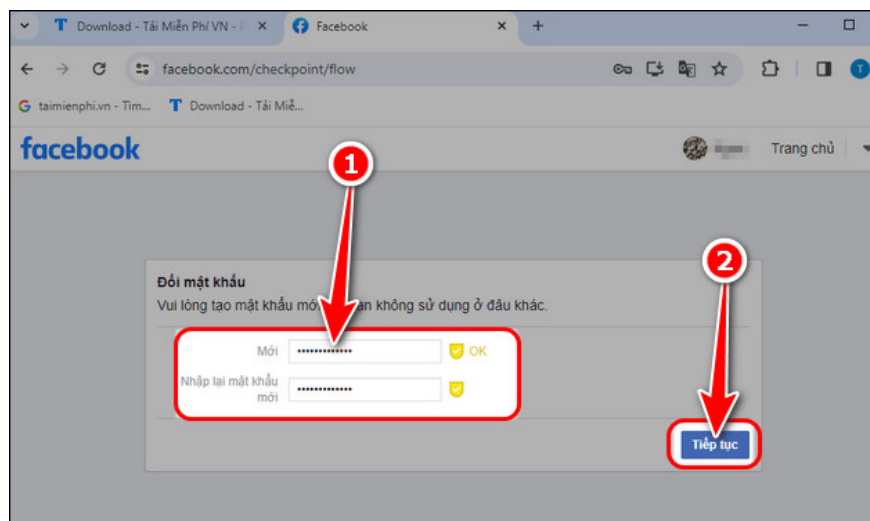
Download - Tải Miễn Phí VN - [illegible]
Facebook
facebook.com/checkpoint/flow
taimienphi.vn - Tìm...
Download - Tải Miễ...
facebook
Trang chủ
1
2
Đổi mật khẩu
Vui lòng tạo mật khẩu mới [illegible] an không sử dụng ở đâu khác.
Mới
••••••••••••••
OK
Nhập lại mật khẩu mới
••••••••••••••
Tiếp tục